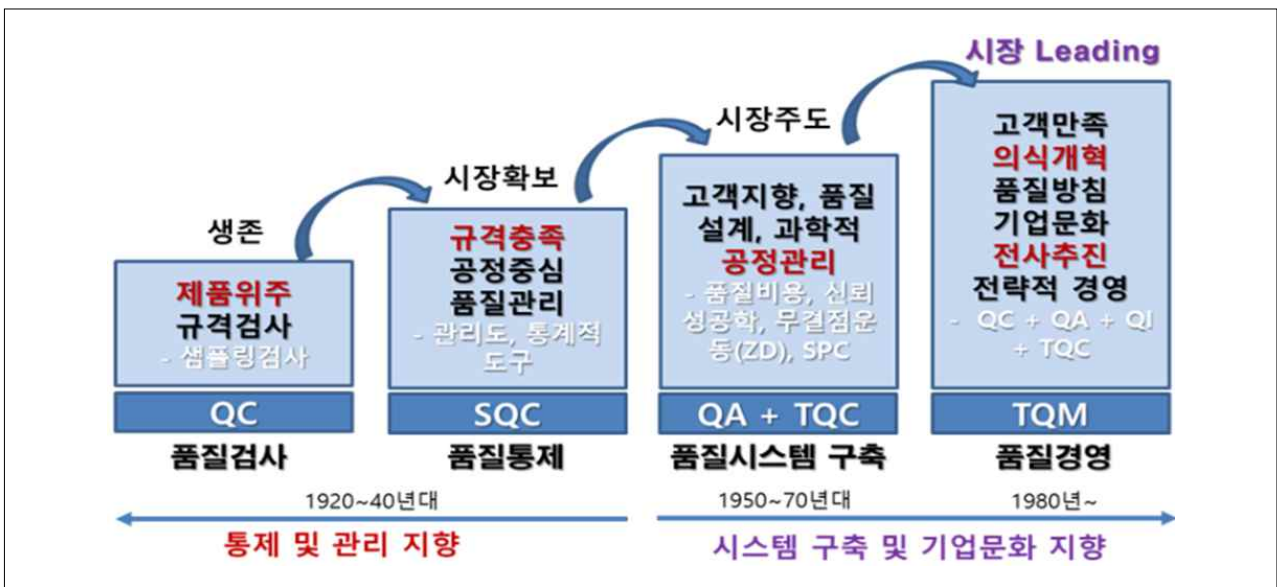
시장 Leading

시장주도

시장확보

생존

제품위주
규격검사
- 샘플링검사

QC

품질검사

규격충족
공정중심
품질관리
- 관리도, 통계적 도구

SQC

품질통제

고객지향, 품질 설계, 과학적
공정관리
- 품질비용, 신뢰성공학, 무결점운동(ZD), SPC

QA + TQC

품질시스템 구축

고객만족
의식개혁
품질방침
기업문화
전사추진
전략적 경영
- QC + QA + QI + TQC

TQM

품질경영

1920~40년대

1950~70년대

1980년~

통제 및 관리 지향

시스템 구축 및 기업문화 지향